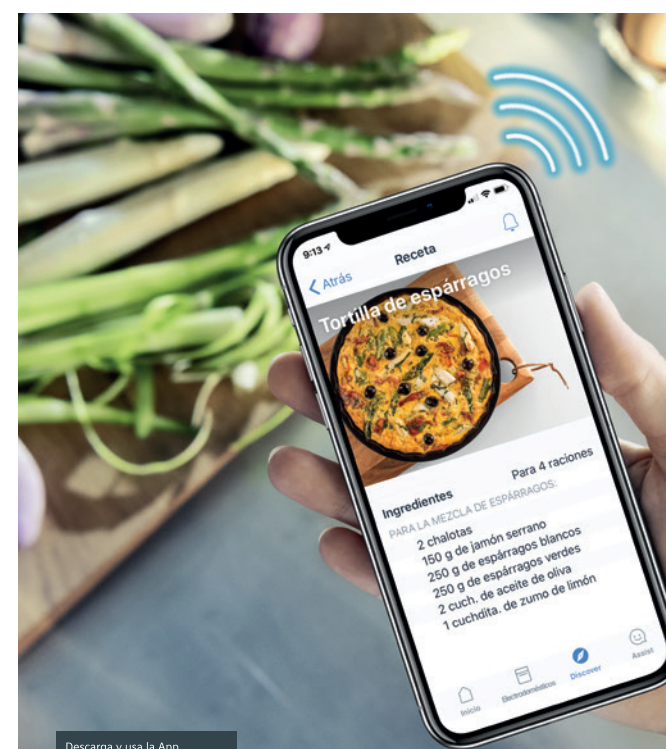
9:13

Receta

< Atrás

Tortilla de espárragos

Para 4 raciones

Ingredientes

PARA LA MEZCLA DE ESPÁRRAGOS:

2 chalotas
150 g de jamón serrano
250 g de espárragos blancos
250 g de espárragos verdes
2 cuch. de aceite de oliva
1 cuchdita. de zumo de limón

Inicio

Electrodomésticos

Discover

Assist

Descarga y usa la App